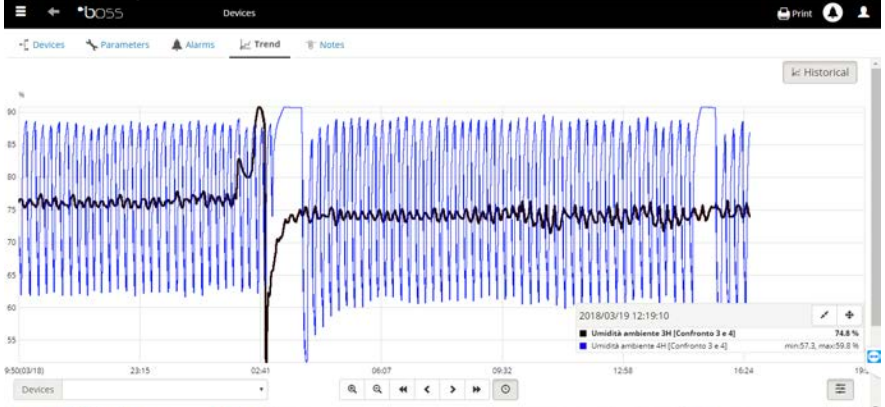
boss

Devices

Print

Devices Parameters Alarms Trend Notes

Historical

%

90

85

80

75

70

65

60

55

9:50(03/18)

23:15

02:41

06:07

09:32

12:58

16:24

19:

2018/03/19 12:19:10

Umidità ambiente 3H [Confronto 3 e 4] 74.8 %

Umidità ambiente 4H [Confronto 3 e 4] min:57.3, max:59.8 %

Devices